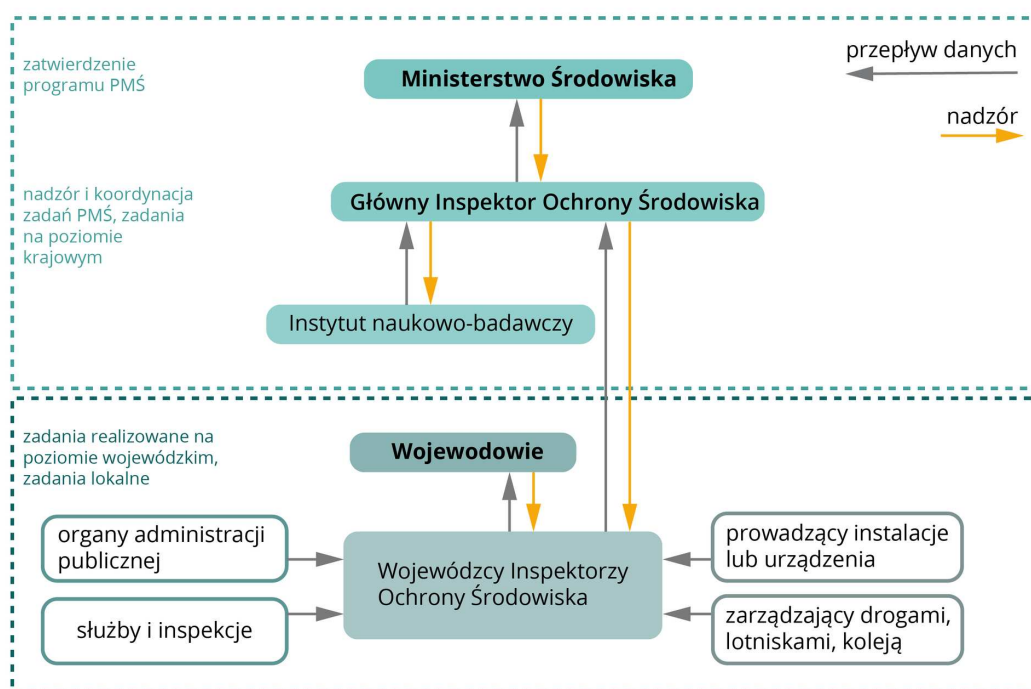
zatwierdzenie programu PMŚ

Ministerstwo Środowiska

przepływ danych

nadzór

nadzór i koordynacja zadań PMŚ, zadania na poziomie krajowym

Główny Inspektor Ochrony Środowiska

Instytut naukowo-badawczy

zadania realizowane na poziomie wojewódzkim, zadania lokalne

Wojewodowie

organy administracji publicznej

Wojewódzcy Inspektorzy Ochrony Środowiska

prowadzący instalacje lub urządzenia

służby i inspekcje

zarządzający drogami, lotniskami, koleją